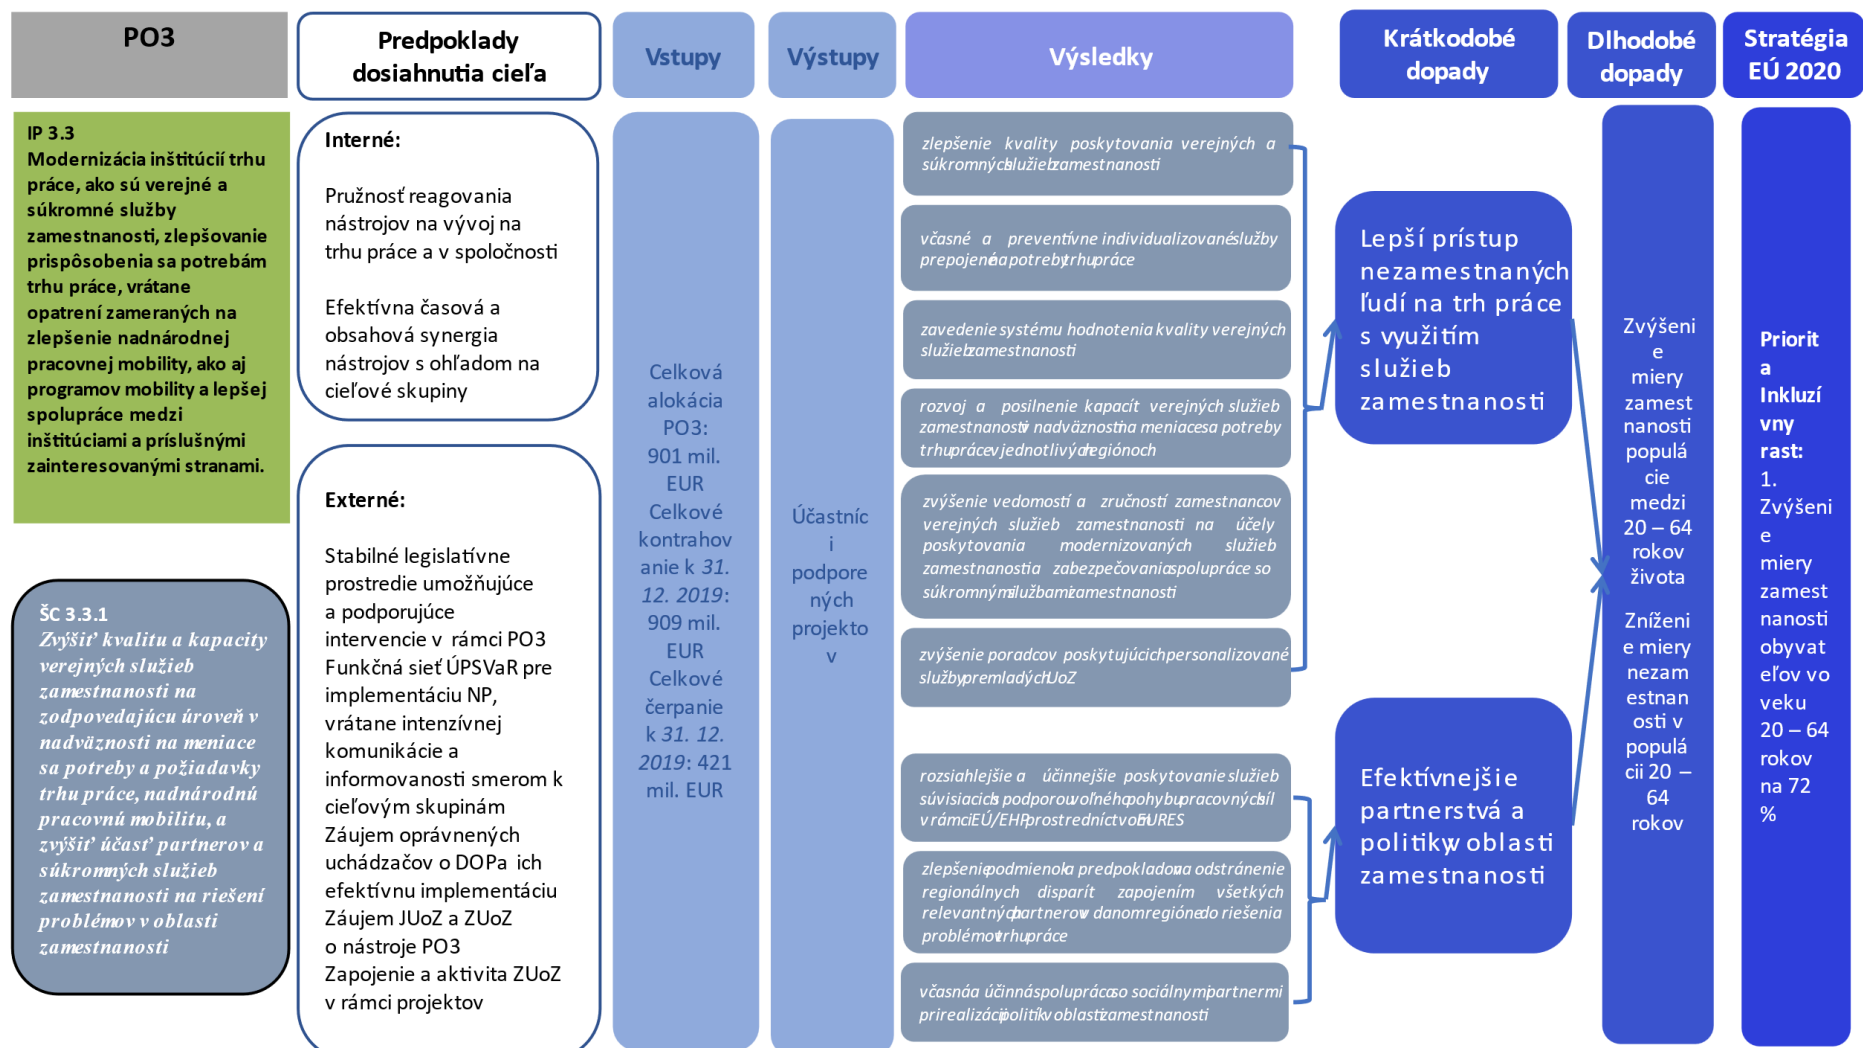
PO3

Predpoklady dosiahnutia cieľa

Vstupy

Výstupy

Výsledky

Krátkodobé dopady

Dlhodobé dopady

Stratégia EÚ 2020

IP 3.3
Modernizácia inštitúcií trhu práce, ako sú verejné a súkromné služby zamestnanosti, zlepšovanie prispôsobenia sa potrebám trhu práce, vrátane opatrení zameraných na zlepšenie nadnárodnej pracovnej mobility, ako aj programov mobility a lepšej spolupráce medzi inštitúciami a príslušnými zainteresovanými stranami.

ŠC 3.3.1
Zvýšiť kvalitu a kapacity verejných služieb zamestnanosti na zodpovedajúcu úroveň v nadväznosti na meniace sa potreby a požiadavky trhu práce, nadnárodnú pracovnú mobilitu, a zvýšiť účasť partnerov a súkromných služieb zamestnanosti na riešení problémov v oblasti zamestnanosti

Interné:

Pružnosť reagovania nástrojov na vývoj na trhu práce a v spoločnosti

Efektívna časová a obsahová synergia nástrojov s ohľadom na cieľové skupiny

Externé:

Stabilné legislatívne prostredie umožňujúce a podporujúce intervencie v rámci PO3
Funkčná sieť ÚPSVaR pre implementáciu NP, vrátane intenzívnej komunikácie a informovanosti smerom k cieľovým skupinám
Záujem oprávnených uchádzačov o DOPa ich efektívnu implementáciu
Záujem JUoZ a ZUoZ o nástroje PO3
Zapojenie a aktivita ZUoZ v rámci projektov

Celková alokácia PO3: 901 mil. EUR
Celkové kontrahovanie k 31. 12. 2019: 909 mil. EUR
Celkové čerpanie k 31. 12. 2019: 421 mil. EUR

Účastníci podporených projektov

zlepšenie kvality poskytovania verejných a súkromných služieb zamestnanosti

včasné a preventívne individualizované služby prepojené na potreby trhu práce

zavedenie systému hodnotenia kvality verejných služieb zamestnanosti

rozvoj a posilnenie kapacít verejných služieb zamestnanosti v nadväznosti na meniace sa potreby trhu práce v jednotlivých regiónoch

zvýšenie vedomostí a zručností zamestnancov verejných služieb zamestnanosti na účely poskytovania modernizovaných služieb zamestnanosti a zabezpečovania spolupráce so súkromnými službami zamestnanosti

zvýšenie poradcov poskytujúcich personalizované služby pre mladých UoZ

rozsiahlejšie a účinnejšie poskytovanie služieb súvisiacich s podporou voľného pohybu pracovných síl v rámci EÚ/EHP prostredníctvom EURES

zlepšenie podmienok a predpokladov na odstránenie regionálnych disparít zapojením všetkých relevantných partnerov v danom regióne do riešenia problémov trhu práce

včasná a účinná spolupráca so sociálnymi partnermi pri realizácii politík v oblasti zamestnanosti

Lepší prístup nezamestnaných ľudí na trh práce s využitím služieb zamestnanosti

Efektívnejšie partnerstvá a politiky v oblasti zamestnanosti

Zvýšenie miery zamestnanosti populácie medzi 20 – 64 rokov života

Zníženie miery nezamestnanosti v populácii 20 – 64 rokov

Priorita Inkluzívny rast:
1. Zvýšenie miery zamestnanosti obyvateľov vo veku 20 – 64 rokov na 72 %